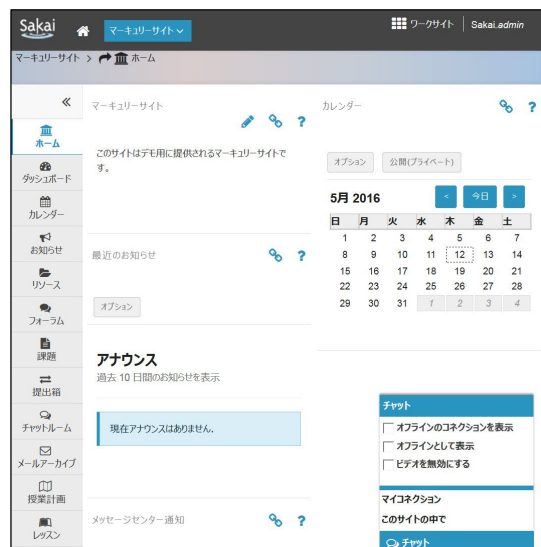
Sakai マーキュリーサイト ワークサイト Sakai.admin

マーキュリーサイト > ホーム

«

ホーム
ダッシュボード
カレンダー
お知らせ
リソース
フォーラム
課題
提出箱
チャットルーム
メールアーカイブ
授業計画
レッスン

マーキュリーサイト

このサイトはデモ用に提供されるマーキュリーサイトです。

最近のお知らせ

オプション

アナウンス

過去 10 日間のお知らせを表示

現在アナウンスはありません.

メッセージセンター通知

カレンダー

オプション 公開(プライベート)

5月 2016 < 今日 >

| 日 | 月 | 火 | 水 | 木 | 金 | 土 |
|---|---|---|---|---|---|---|
| 1 | 2 | 3 | 4 | 5 | 6 | 7 |
| 8 | 9 | 10 | 11 | 12 | 13 | 14 |
| 15 | 16 | 17 | 18 | 19 | 20 | 21 |
| 22 | 23 | 24 | 25 | 26 | 27 | 28 |
| 29 | 30 | 31 | 1 | 2 | 3 | 4 |

チャット

オフラインのコネクションを表示
オフラインとして表示
ビデオを無効にする

マイコネクション
このサイトの中で

チャット